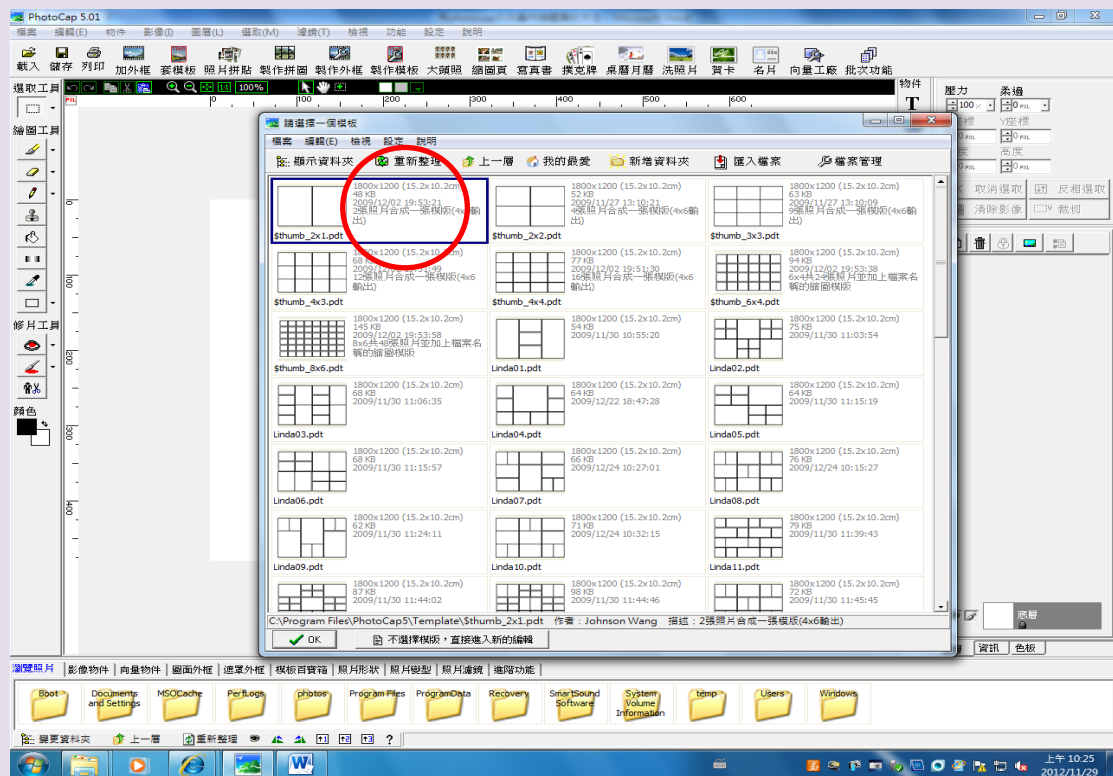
PhotoCap 5.01

檔案 編輯(E) 物件 影像(I) 圖層(L) 選取(M) 濾鏡(T) 檢視 功能 設定 說明

載入 儲存 列印 加外框 套模板 照片拼貼 製作拼圖 製作外框 製作模板 大頭照 繪圖頁 寫真書 撲克牌 桌曆月曆 洗照片 賀卡 名片 向量工廠 批次功能

選取工具 繪圖工具 修片工具 顏色

100%

物件 T

壓力 柔邊 100 0 PXL

取消選取 反相選取 清除影像 裁切

底層

資訊 色板

請選擇一個模板

檔案 編輯(E) 檢視 設定 說明

顯示資料夾 重新整理 上一層 我的最愛 新增資料夾 匯入檔案 檔案管理

| | | |
|---|---|---|
| 1800x1200 (15.2x10.2cm) 48 KB 2009/12/02 19:53:21 2張照片合成一張模版(4x6輸出) $thumb_2x1.pdt | 1800x1200 (15.2x10.2cm) 52 KB 2009/11/27 13:10:21 4張照片合成一張模版(4x6輸出) $thumb_2x2.pdt | 1800x1200 (15.2x10.2cm) 63 KB 2009/11/27 13:10:09 9張照片合成一張模版(4x6輸出) $thumb_3x3.pdt |
| 1800x1200 (15.2x10.2cm) 68 KB 2009/12/02 19:51:49 12張照片合成一張模版(4x6輸出) $thumb_4x3.pdt | 1800x1200 (15.2x10.2cm) 77 KB 2009/12/02 19:51:30 16張照片合成一張模版(4x6輸出) $thumb_4x4.pdt | 1800x1200 (15.2x10.2cm) 94 KB 2009/12/02 19:53:38 6x4共24張照片並加上檔案名稱的縮圖模版 $thumb_6x4.pdt |
| 1800x1200 (15.2x10.2cm) 145 KB 2009/12/02 19:53:58 8x6共48張照片並加上檔案名稱的縮圖模版 $thumb_8x6.pdt | 1800x1200 (15.2x10.2cm) 54 KB 2009/11/30 10:55:20 Linda01.pdt | 1800x1200 (15.2x10.2cm) 75 KB 2009/11/30 11:03:54 Linda02.pdt |
| 1800x1200 (15.2x10.2cm) 68 KB 2009/11/30 11:06:35 Linda03.pdt | 1800x1200 (15.2x10.2cm) 64 KB 2009/12/22 18:47:28 Linda04.pdt | 1800x1200 (15.2x10.2cm) 64 KB 2009/11/30 11:15:19 Linda05.pdt |
| 1800x1200 (15.2x10.2cm) 68 KB 2009/11/30 11:15:57 Linda06.pdt | 1800x1200 (15.2x10.2cm) 66 KB 2009/12/24 10:27:01 Linda07.pdt | 1800x1200 (15.2x10.2cm) 76 KB 2009/12/24 10:15:27 Linda08.pdt |
| 1800x1200 (15.2x10.2cm) 62 KB 2009/11/30 11:24:11 Linda09.pdt | 1800x1200 (15.2x10.2cm) 71 KB 2009/12/24 10:32:15 Linda10.pdt | 1800x1200 (15.2x10.2cm) 79 KB 2009/11/30 11:39:43 Linda11.pdt |
| 1800x1200 (15.2x10.2cm) 87 KB 2009/11/30 11:44:02 | 1800x1200 (15.2x10.2cm) 98 KB 2009/11/30 11:44:46 | 1800x1200 (15.2x10.2cm) 72 KB 2009/11/30 11:45:45 |

C:\Program Files\PhotoCap5\Template\$thumb_2x1.pdt 作者：Johnson Wang 描述：2張照片合成一張模版(4x6輸出)

OK 不選擇模版，直接進入新的編輯

瀏覽照片 影像物件 向量物件 圖面外框 遮罩外框 模板百寶箱 照片形狀 照片變型 照片濾鏡 進階功能

Boot Documents and Settings MSOCache PerfLogs photos Program Files ProgramData Recovery SmartSound Software System Volume Information temp Users Windows

變更資料夾 上一層 重新整理

上午 10:25 2012/11/29